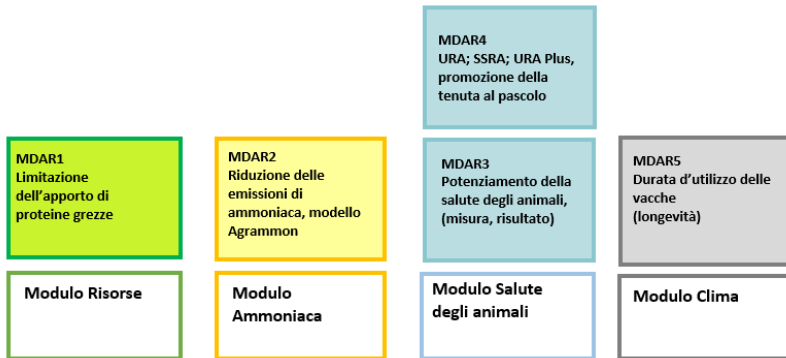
MDAR4
URA; SSRA; URA Plus, promozione della tenuta al pascolo

MDAR1
Limitazione dell'apporto di proteine grezze

MDAR2
Riduzione delle emissioni di ammoniaca, modello Agrammon

MDAR3
Potenziamento della salute degli animali, (misura, risultato)

MDAR5
Durata d'utilizzo delle vacche (longevità)

Modulo Risorse

Modulo Ammoniaca

Modulo Salute degli animali

Modulo Clima